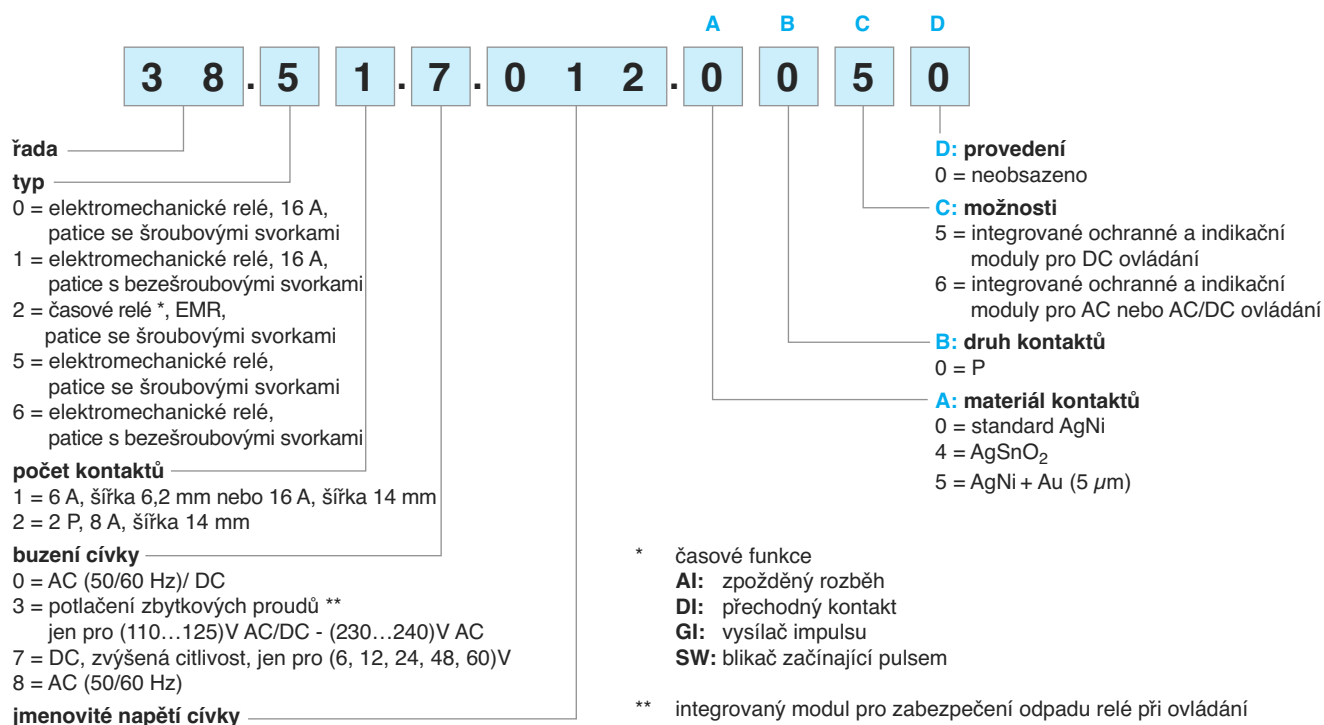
A B C D

3 8 . 5 1 . 7 . 0 1 2 . 0 0 5 0

řada

typ
0 = elektromechanické relé, 16 A, patice se šroubovými svorkami
1 = elektromechanické relé, 16 A, patice s bezešroubovými svorkami
2 = časové relé *, EMR, patice se šroubovými svorkami
5 = elektromechanické relé, patice se šroubovými svorkami
6 = elektromechanické relé, patice s bezešroubovými svorkami

počet kontaktů
1 = 6 A, šířka 6,2 mm nebo 16 A, šířka 14 mm
2 = 2 P, 8 A, šířka 14 mm

buzení cívky
0 = AC (50/60 Hz)/ DC
3 = potlačení zbytkových proudů ** jen pro (110…125)V AC/DC - (230…240)V AC
7 = DC, zvýšená citlivost, jen pro (6, 12, 24, 48, 60)V
8 = AC (50/60 Hz)

jmenovité napětí cívky

D: provedení
0 = neobsazeno

C: možnosti
5 = integrované ochranné a indikační moduly pro DC ovládání
6 = integrované ochranné a indikační moduly pro AC nebo AC/DC ovládání

B: druh kontaktů
0 = P

A: materiál kontaktů
0 = standard AgNi
4 = $AgSnO_2$
5 = AgNi + Au (5 $\mu$m)

* časové funkce
AI: zpožděný rozběh
DI: přechodný kontakt
GI: vysílač impulsu
SW: blikač začínající pulsem

** integrovaný modul pro zabezpečení odpadu relé při ovládání